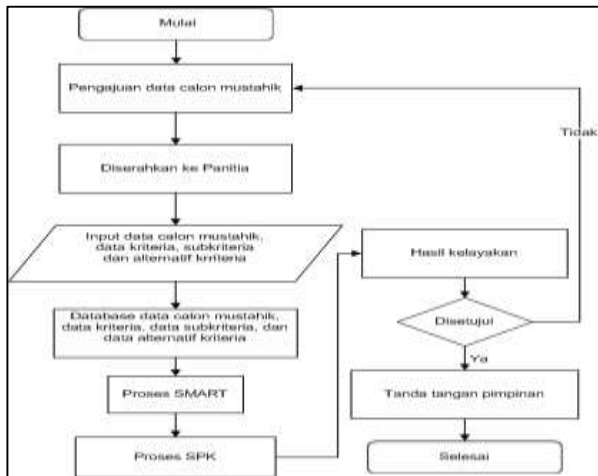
Mulai

Pengajuan data calon mustahik

Diserahkan ke Panitia

Input data calon mustahik, data kriteria, subkriteria dan alternatif kriteria

Database data calon mustahik, data kriteria, data subkriteria, dan data alternatif kriteria

Proses SMART

Proses SPK

Hasil kelayakan

Disetujui

Tidak

Ya

Tanda tangan pimpinan

Selesai